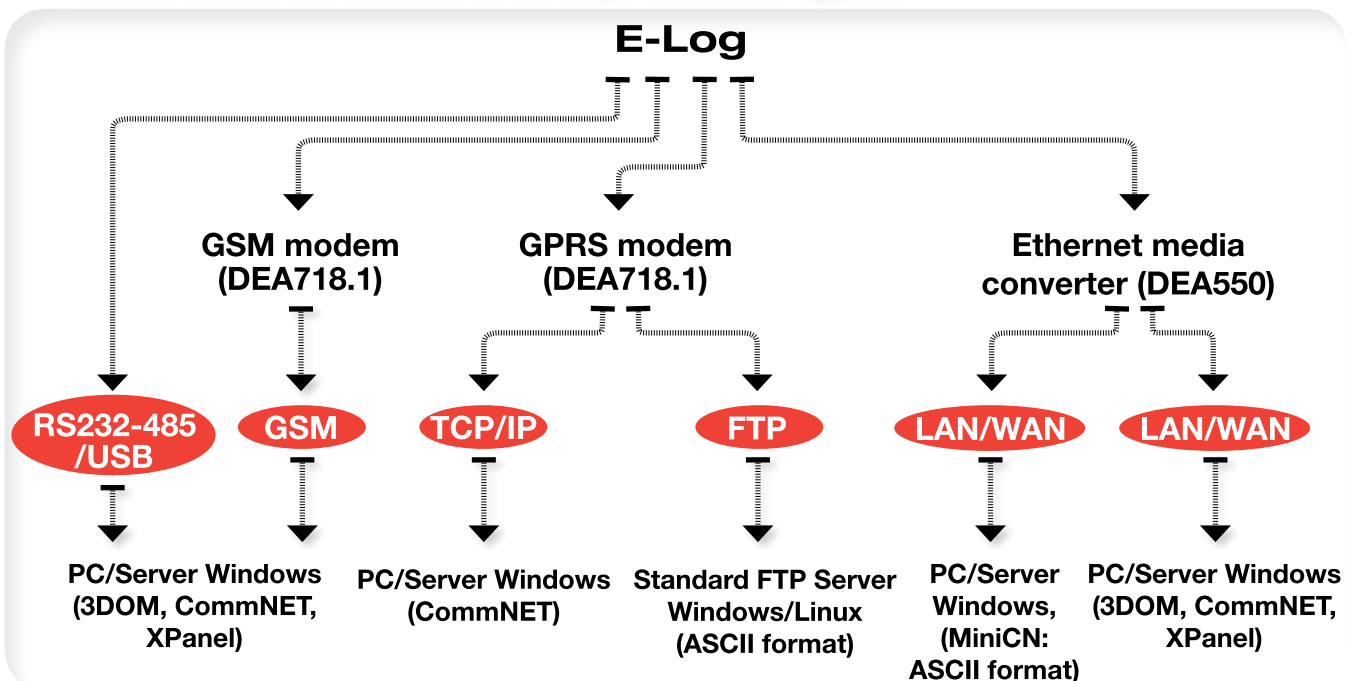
E-Log

GSM modem (DEA718.1)

GPRS modem (DEA718.1)

Ethernet media converter (DEA550)

RS232-485 /USB

GSM

TCP/IP

FTP

LAN/WAN

LAN/WAN

PC/Server Windows (3DOM, CommNET, XPanel)

PC/Server Windows (CommNET)

Standard FTP Server Windows/Linux (ASCII format)

PC/Server Windows, (MiniCN: ASCII format)

PC/Server Windows (3DOM, CommNET, XPanel)